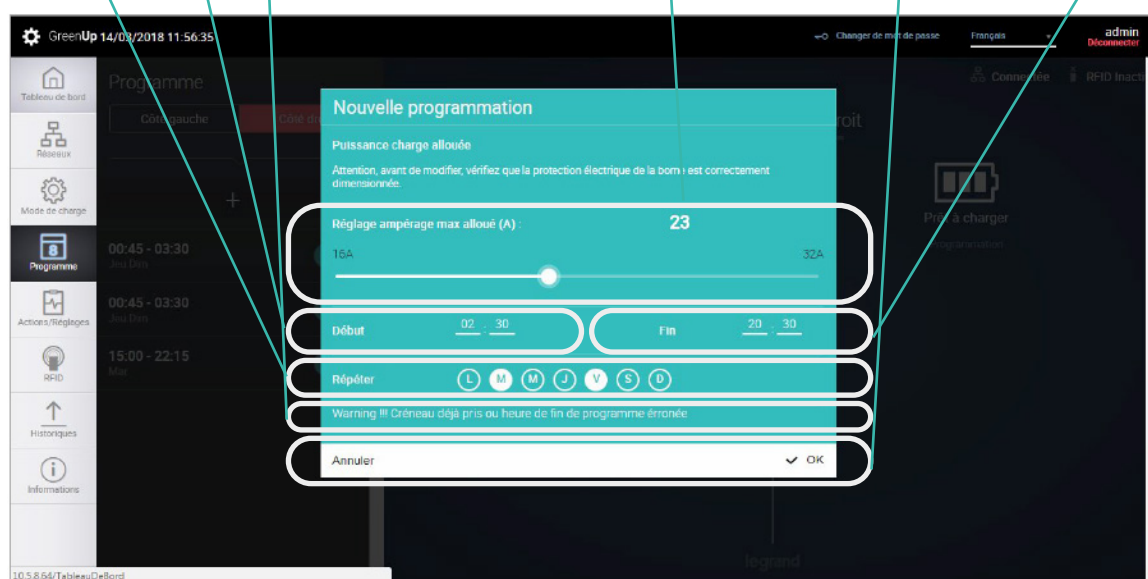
GreenUp 14/03/2018 11:56:35

Changer de mot de passe
Français
admin
Déconnecter

Tableau de bord
Réseaux
Mode de charge
Programme
Actions/Réglages
RFID
Historiques
Informations

Programme
Côté gauche
Côté droit
+
00:45 - 03:30
Jeu Dim
00:45 - 03:30
Jeu Dim
15:00 - 22:15
Mar

Connectée
RFID Inactif
Droit
Prêt à charger
Programmation
legrand

Nouvelle programmation

Puissance charge allouée

Attention, avant de modifier, vérifiez que la protection électrique de la borne est correctement dimensionnée.

Réglage ampérage max alloué (A) :
23
16A
32A

Début 02 : 30
Fin 20 : 30

Répéter L M M J V S D

Warning !!! Créneau déjà pris ou heure de fin de programme érronée

Annuler
OK

10.5.8.64/TableauDeBord